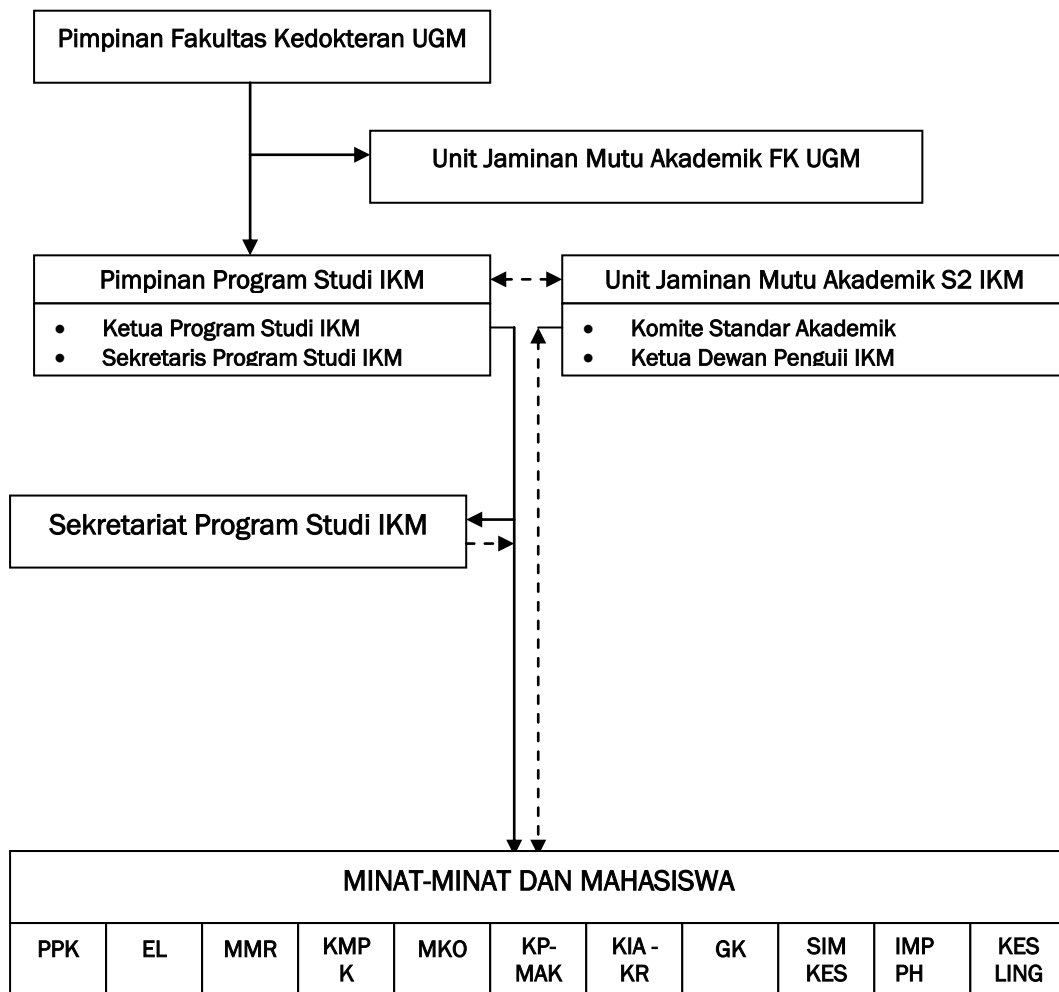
Pimpinan Fakultas Kedokteran UGM

Unit Jaminan Mutu Akademik FK UGM

Pimpinan Program Studi IKM

- Ketua Program Studi IKM
- Sekretaris Program Studi IKM

Unit Jaminan Mutu Akademik S2 IKM

- Komite Standar Akademik
- Ketua Dewan Penguji IKM

Sekretariat Program Studi IKM

MINAT-MINAT DAN MAHASISWA

| PPK | EL | MMR | KMPK | MKO | KP-MAK | KIA - KR | GK | SIM KES | IMP PH | KES LING |
|---|---|---|---|---|---|---|---|---|---|---|